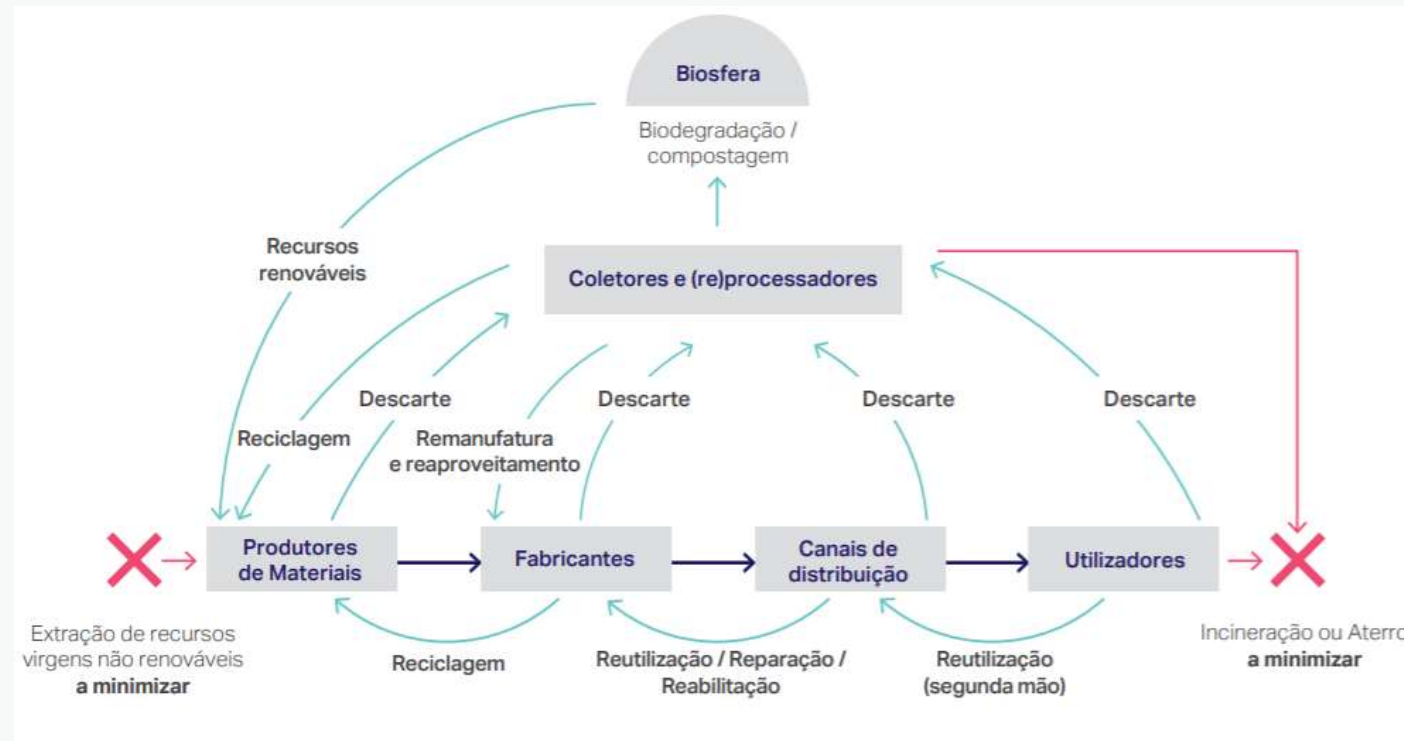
Biosfera

Biodegradação / compostagem

Recursos renováveis

Coletores e (re)processadores

Descarte

Descarte

Descarte

Descarte

Reciclagem

Remanufatura e reaproveitamento

Produtores de Materiais

Fabricantes

Canais de distribuição

Utilizadores

Extração de recursos virgens não renováveis **a minimizar**

Reciclagem

Reutilização / Reparação / Reabilitação

Reutilização (segunda mão)

Incineração ou Aterr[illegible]
**a minimizar**